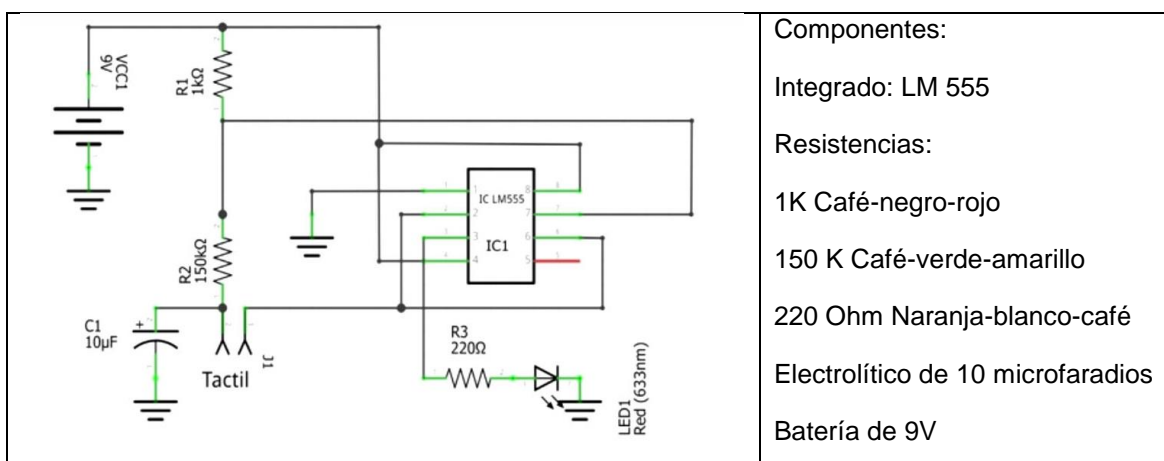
VCC1
9V

R1
1kΩ

IC LM555

IC1

1
2
3
4
8
7
6
5

R2
150kΩ

C1
10µF

Tactil

J1

R3
220Ω

LED1
Red (633nm)

Componentes:

Integrado: LM 555

Resistencias:

1K Café-negro-rojo

150 K Café-verde-amarillo

220 Ohm Naranja-blanco-café

Electrolítico de 10 microfaradios

Batería de 9V